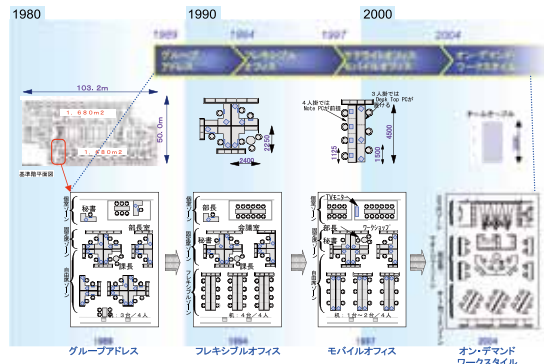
1980

1990

2000

1989

1994

1997

2004

グループアドレス

フレキシブルオフィス

モバイルオフィス

オン・デマンドワークスタイル

103.2m

50.0m

1,680m2

1,680m2

基準階平面図

2400

4人掛ではNote PCが前提

3人掛ではDesk Top PCが設置可

4500

1125

1500

チームテーブル

秘書

部長室

課長

机:3台/4人

部長

会議室

秘書

机:4台/4人

TVミーティング

部長

秘書

ワークショップ

机:1台~2台/4人

1989

グループアドレス

1994

フレキシブルオフィス

1997

モバイルオフィス

2004

オン・デマンドワークスタイル